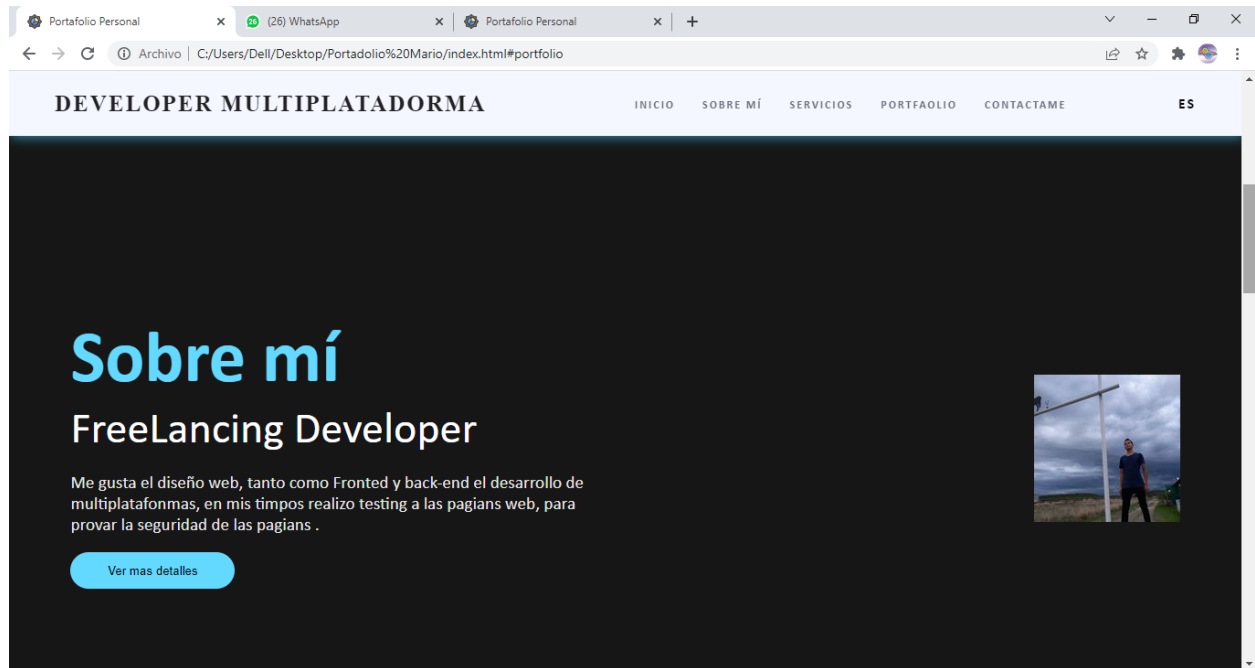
Portafolio Personal ×
(26) WhatsApp ×
Portafolio Personal ×
+

Archivo | C:/Users/Dell/Desktop/Portadolio%20Mario/index.html#portfolio

DEVELOPER MULTIPLATADORMA

INICIO SOBRE MÍ SERVICIOS PORTFAOLIO CONTACTAME ES

Sobre mí

FreeLancing Developer

Me gusta el diseño web, tanto como Fronted y back-end el desarrollo de multiplatafonmas, en mis timpos realizo testing a las pagians web, para provar la seguridad de las pagians .

Ver mas detalles